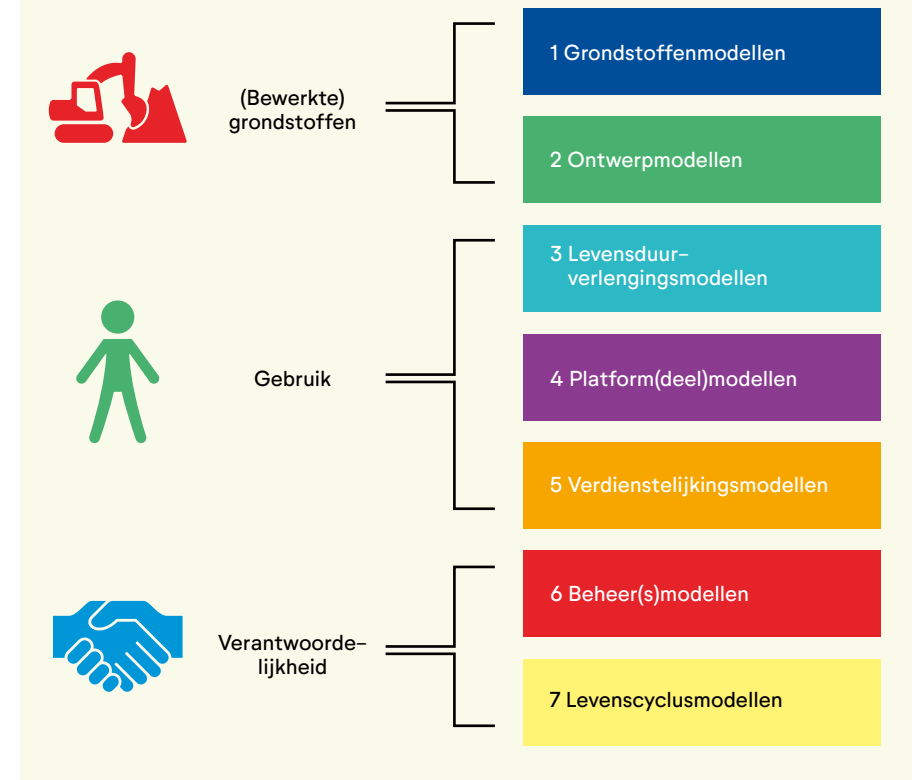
(Bewerkte) grondstoffen

1 Grondstoffenmodellen

2 Ontwerpmodellen

Gebruik

3 Levensduur-verlengingsmodellen

4 Platform(deel)modellen

5 Verdienstelijkingsmodellen

Verantwoordelijkheid

6 Beheer(s)modellen

7 Levenscyclusmodellen